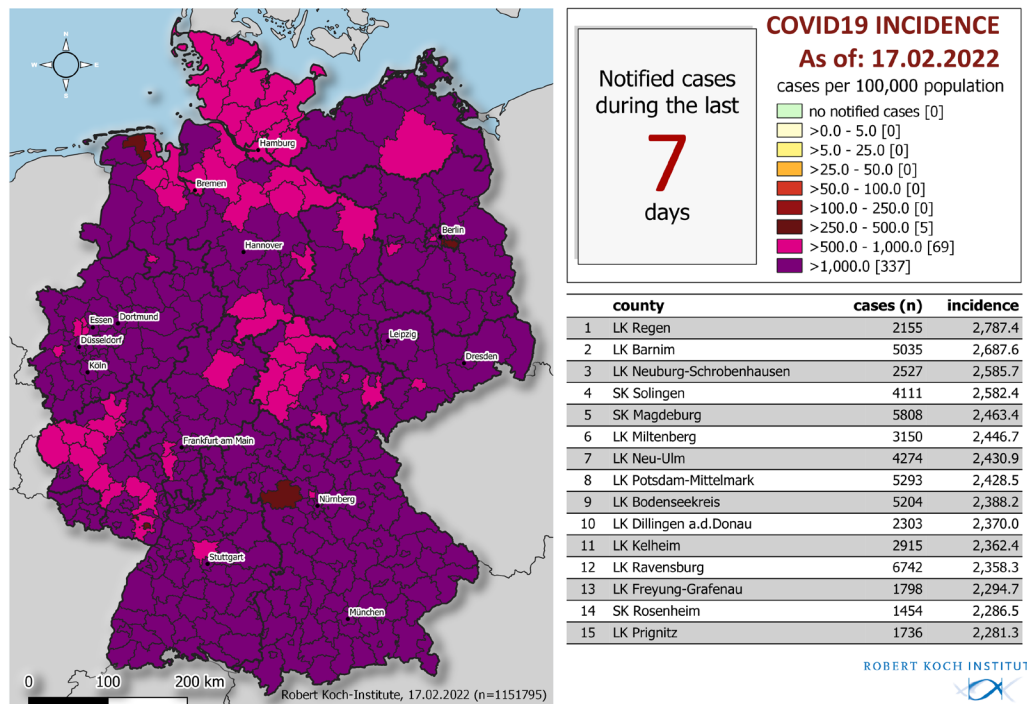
N
W E
S

Hamburg
Bremen
Berlin
Hannover
Essen
Dortmund
Düsseldorf
Köln
Leipzig
Dresden
Frankfurt am Main
Nürnberg
Stuttgart
München

0 100 200 km
Robert Koch-Institute, 17.02.2022 (n=1151795)

COVID19 INCIDENCE
As of: 17.02.2022

Notified cases during the last
7
days

cases per 100,000 population
no notified cases [0]
>0.0 - 5.0 [0]
>5.0 - 25.0 [0]
>25.0 - 50.0 [0]
>50.0 - 100.0 [0]
>100.0 - 250.0 [0]
>250.0 - 500.0 [5]
>500.0 - 1,000.0 [69]
>1,000.0 [337]

| | county | cases (n) | incidence |
|---|---|---|---|
| 1 | LK Regen | 2155 | 2,787.4 |
| 2 | LK Barnim | 5035 | 2,687.6 |
| 3 | LK Neuburg-Schrobenhausen | 2527 | 2,585.7 |
| 4 | SK Solingen | 4111 | 2,582.4 |
| 5 | SK Magdeburg | 5808 | 2,463.4 |
| 6 | LK Miltenberg | 3150 | 2,446.7 |
| 7 | LK Neu-Ulm | 4274 | 2,430.9 |
| 8 | LK Potsdam-Mittelmark | 5293 | 2,428.5 |
| 9 | LK Bodenseekreis | 5204 | 2,388.2 |
| 10 | LK Dillingen a.d.Donau | 2303 | 2,370.0 |
| 11 | LK Kelheim | 2915 | 2,362.4 |
| 12 | LK Ravensburg | 6742 | 2,358.3 |
| 13 | LK Freyung-Grafenau | 1798 | 2,294.7 |
| 14 | SK Rosenheim | 1454 | 2,286.5 |
| 15 | LK Prignitz | 1736 | 2,281.3 |

ROBERT KOCH INSTITUT